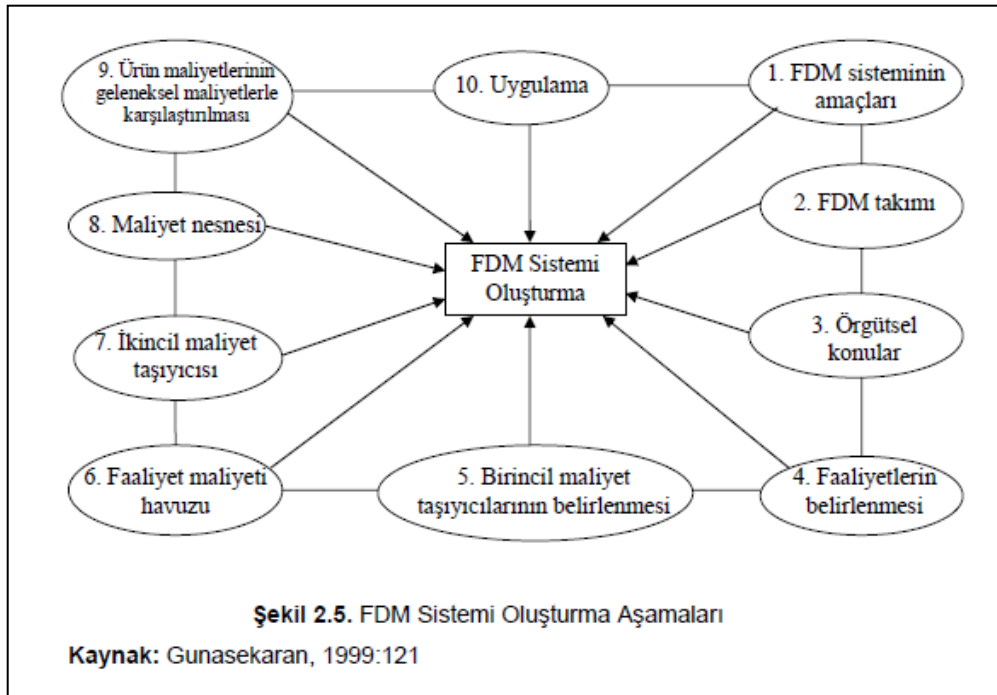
9. Ürün maliyetlerinin geleneksel maliyetlerle karşılaştırılması

10. Uygulama

1. FDM sisteminin amaçları

8. Maliyet nesnesi

2. FDM takımı

FDM Sistemi Oluşturma

7. İkincil maliyet taşıyıcısı

3. Örgütsel konular

6. Faaliyet maliyeti havuzu

5. Birincil maliyet taşıyıcılarının belirlenmesi

4. Faaliyetlerin belirlenmesi

Şekil 2.5. FDM Sistemi Oluşturma Aşamaları

Kaynak: Gunasekaran, 1999:121